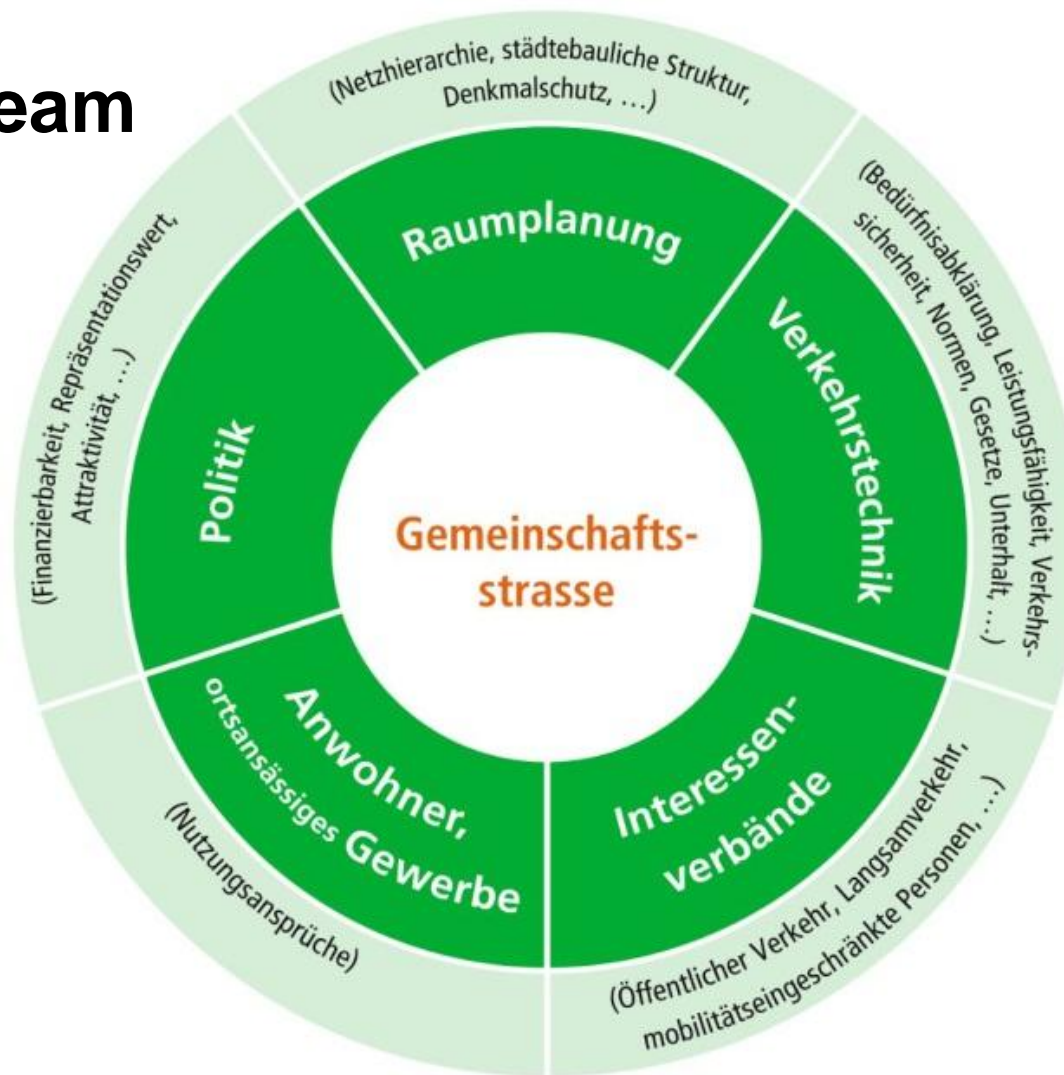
eam

(Netzhierarchie, städtebauliche Struktur, Denkmalschutz, …)

Raumplanung

(Bedürfnisabklärung, Leistungsfähigkeit, Verkehrssicherheit, Normen, Gesetze, Unterhalt, …)

Verkehrstechnik

(Finanzierbarkeit, Repräsentationswert, Attraktivität, …)

Politik

Gemeinschaftsstrasse

Anwohner, ortsansässiges Gewerbe

(Nutzungsansprüche)

Interessenverbände

(Öffentlicher Verkehr, Langsamverkehr, mobilitätseingeschränkte Personen, …)